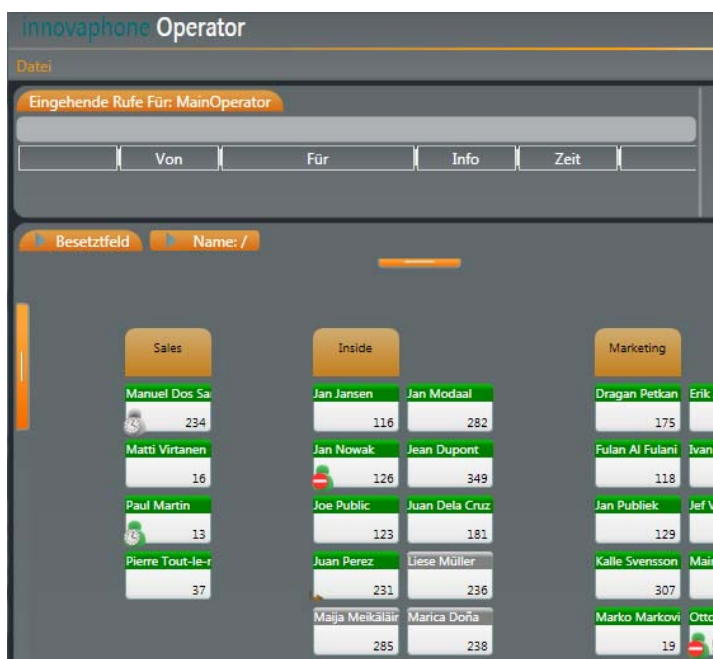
innovaphone Operator

Datei

Eingehende Rufe Für: MainOperator

| | Von | Für | Info | Zeit | |
|---|---|---|---|---|---|

Besetztfeld
Name: /

Sales
Manuel Dos Sa
234
Matti Virtanen
16
Paul Martin
13
Pierre Tout-le-r
37

Inside
Jan Jansen
116
Jan Modaal
282
Jan Nowak
126
Jean Dupont
349
Joe Public
123
Juan Dela Cruz
181
Juan Perez
231
Liese Müller
236
Maija Meikäläir
285
Marica Doña
238

Marketing
Dragan Petkan
175
Erik
Fulan Al Fulani
118
Ivan
Jan Publiek
129
Jef V
Kalle Svensson
307
Mai
Marko Markovi
19
Otto